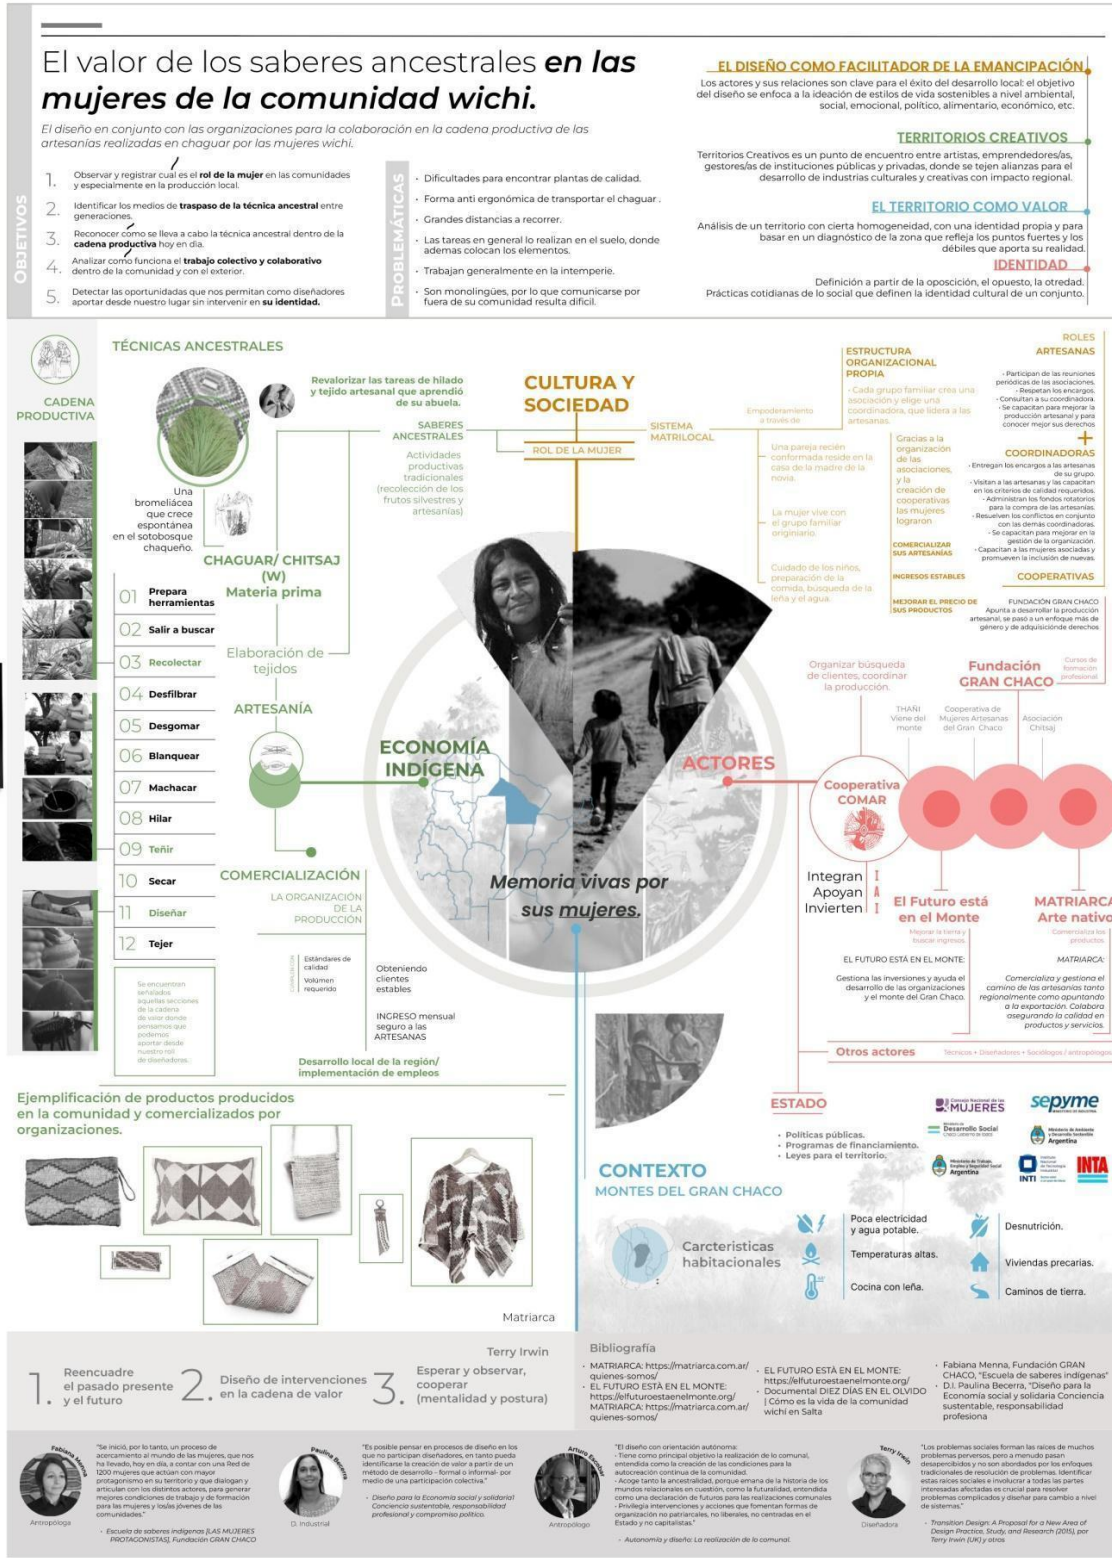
El valor de los saberes ancestrales ***en las mujeres de la comunidad wichi.***

*El diseño en conjunto con las organizaciones para la colaboración en la cadena productiva de las artesanías realizadas en chaguar por las mujeres wichi.*

OBJETIVOS

1. Observar y registrar cual es el **rol de la mujer** en las comunidades y especialmente en la producción local.
2. Identificar los medios de **traspaso de la técnica ancestral** entre generaciones.
3. Reconocer cómo se lleva a cabo la técnica ancestral dentro de la **cadena productiva** hoy en día.
4. Analizar cómo funciona el **trabajo colectivo y colaborativo** dentro de la comunidad y con el exterior.
5. Detectar las oportunidades que nos permitan como diseñadores aportar desde nuestro lugar sin intervenir en **su identidad.**

PROBLEMÁTICAS

· Dificultades para encontrar plantas de calidad.
· Forma anti ergonómica de transportar el chaguar .
· Grandes distancias a recorrer.
· Las tareas en general lo realizan en el suelo, donde ademas colocan los elementos.
· Trabajan generalmente en la intemperie.
· Son monolingües, por lo que comunicarse por fuera de su comunidad resulta difícil.

EL DISEÑO COMO FACILITADOR DE LA EMANCIPACIÓN
Los actores y sus relaciones son clave para el éxito del desarrollo local: el objetivo del diseño se enfoca a la ideación de estilos de vida sostenibles a nivel ambiental, social, emocional, político, alimentario, económico, etc.

TERRITORIOS CREATIVOS
Territorios Creativos es un punto de encuentro entre artistas, emprendedores/as, gestores/as de instituciones públicas y privadas, donde se tejen alianzas para el desarrollo de industrias culturales y creativas con impacto regional.

EL TERRITORIO COMO VALOR
Análisis de un territorio con cierta homogeneidad, con una identidad propia y para basar en un diagnóstico de la zona que refleja los puntos fuertes y los débiles que aporta su realidad.

IDENTIDAD
Definición a partir de la oposción, el opuesto, la otredad.
Prácticas cotidianas de lo social que definen la identidad cultural de un conjunto.

CADENA PRODUCTIVA

TÉCNICAS ANCESTRALES

Revalorizar las tareas de hilado y tejido artesanal que aprendió de su abuela.

SABERES ANCESTRALES
Actividades productivas tradicionales (recolección de los frutos silvestres y artesanías)

Una bromeliácea que crece espontánea en el sotobosque chaqueño.

CHAGUAR/ CHITSAJ (W)
Materia prima

Elaboración de tejidos

ARTESANÍA

01 Prepara herramientas
02 Salir a buscar
03 Recolectar
04 Desfilbrar
05 Desgomar
06 Blanquear
07 Machacar
08 Hilar
09 Teñir
10 Secar
11 Diseñar
12 Tejer

Se encuentran señalados aquellas secciones de la cadena de valor donde pensamos que podemos aportar desde nuestro rol de diseñadores.

COMERCIALIZACIÓN
LA ORGANIZACIÓN DE LA PRODUCCIÓN
Estándares de calidad
Volúmen requerido
Obteniendo clientes estables
INGRESO mensual seguro a las ARTESANAS
Desarrollo local de la región/ implementación de empleos

CULTURA Y SOCIEDAD
ROL DE LA MUJER
SISTEMA MATRILOCAL
Empoderamiento a través de
ESTRUCTURA ORGANIZACIONAL PROPIA
- Cada grupo familiar crea una asociación y elige una coordinadora, que lidera a las artesanas.
Una pareja recién conformada reside en la casa de la madre de la novia.
La mujer vive con el grupo familiar originario.
Cuidado de los niños, preparación de la comida, búsqueda de la leña y el agua.
Gracias a la organización de las asociaciones, y la creación de cooperativas las mujeres lograron
COMERCIALIZAR SUS ARTESANÍAS
INGRESOS ESTABLES
MEJORAR EL PRECIO DE SUS PRODUCTOS

ROLES ARTESANAS
- Participan de las reuniones periódicas de las asociaciones.
- Respetan los encargos.
- Consultan a su coordinadora.
- Se capacitan para mejorar la producción artesanal y para conocer mejor sus derechos
+
COORDINADORAS
- Entregan los encargos a las artesanas de su grupo.
- Visitan a las artesanas y las capacitan en los criterios de calidad requeridos.
- Administran los fondos rotatorios para la compra de las artesanías.
- Resuelven los conflictos en conjunto con las demás coordinadoras.
- Se capacitan para mejorar en la gestión de la organización.
- Capacitan a las mujeres asociadas y promueven la inclusión de nuevas.
COOPERATIVAS
FUNDACIÓN GRAN CHACO
Apunta a desarrollar la producción artesanal, se pasó a un enfoque más de género y de adquisicidne derechos.

ECONOMÍA INDÍGENA
Memoria vivas por sus mujeres.
ACTORES

Organizar búsqueda de clientes, coordinar la producción.
Fundación GRAN CHACO
Cursos de formación profesional
THAÑI Viene del monte
Cooperativa de Mujeres Artesanas del Gran Chaco
Asociación Chitsaj
Cooperativa COMAR
Integran
Apoyan
Invierten
El Futuro está en el Monte
Mejorar la tierra y buscar ingresos.
EL FUTURO ESTÁ EN EL MONTE:
Gestiona las inversiones y ayuda el desarrollo de las organizaciones y el monte del Gran Chaco.
MATRIARCA Arte nativo
Comercializa los productos.
MATRIARCA:
Comercializa y gestiona el camino de las artesanías tanto regionalmente como apuntando a la exportación. Colabora asegurando la calidad en productos y servicios.
Otros actores
Técnicos • Diseñadores • Sociólogos / antropólogos

ESTADO
· Politicas públicas.
· Programas de financiamiento.
· Leyes para el territorio.
Consejo Nacional de las MUJERES
sepyme
Desarrollo Social
Argentina
INTI
INTA

CONTEXTO
MONTES DEL GRAN CHACO
Carcteristicas habitacionales
Poca electricidad y agua potable.
Temperaturas altas.
Cocina con leña.
Desnutrición.
Viviendas precarias.
Caminos de tierra.

Ejemplificación de productos producidos en la comunidad y comercializados por organizaciones.
Matriarca

Terry Irwin
1. Reencuadre el pasado presente y el futuro
2. Diseño de intervenciones en la cadena de valor
3. Esperar y observar, cooperar (mentalidad y postura)

Bibliografía
· MATRIARCA: https://matriarca.com.ar/quienes-somos/
· EL FUTURO ESTÁ EN EL MONTE: https://elfuturoestaenelmonte.org/
MATRIARCA: https://matriarca.com.ar/quienes-somos/
· EL FUTURO ESTÁ EN EL MONTE: https://elfuturoestaenelmonte.org/
· Documental DIEZ DÍAS EN EL OLVIDO | Cómo es la vida de la comunidad wichi en Salta
· Fabiana Menna, Fundación GRAN CHACO, "Escuela de saberes indígenas"
· D.I. Paulina Becerra, "Diseño para la Economía social y solidaria Conciencia sustentable, responsabilidad profesiona

Fabiana Menna
Antropóloga
"Se inició, por lo tanto, un proceso de acercamiento al mundo de las mujeres, que nos ha llevado, hoy en día, a contar con una Red de 1200 mujeres que actúan con mayor protagonismo en su territorio y que dialogan y articulan con los distintos actores, para generar mejores condiciones de trabajo y de formación para las mujeres y los/as jóvenes de las comunidades."
· Escuela de saberes indígenas [LAS MUJERES PROTAGONISTAS], Fundación GRAN CHACO

Paulina Becerra
D. Industrial
"Es posible pensar en procesos de diseño en los que no participan diseñadores, en tanto pueda identificarse la creación de valor a partir de un método de desarrollo - formal o informal- por medio de una participación colectiva."
· Diseño para la Economía social y solidaria! Conciencia sustentable, responsabilidad profesional y compromiso político.

Arturo Escobar
Antropólogo
"El diseño con orientación autónoma:
- Tiene como principal objetivo la realización de lo comunal, entendida como la creación de las condiciones para la autocreación continua de la comunidad.
- Acoge tanto la ancestralidad, porque emana de la historia de los mundos relacionales en cuestión, como la futuralidad, entendida como una declaración de futuros para las realizaciones comunales
- Privilegia intervenciones y acciones que fomentan formas de organización no patriarcales, no liberales, no centradas en el Estado y no capitalistas."
· Autonomía y diseño: La realización de lo comunal.

Terry Irwin
Diseñadora
"Los problemas sociales forman las raíces de muchos problemas perversos, pero a menudo pasan desapercibidos y no son abordados por los enfoques tradicionales de resolución de problemas. Identificar estas raíces sociales e involucrar a todas las partes interesadas afectadas es crucial para resolver problemas complicados y diseñar para cambio a nivel de sistemas."
· Transition Design: A Proposal for a New Area of Design Practice, Study, and Research (2015), por Terry Irwin (UK) y otros